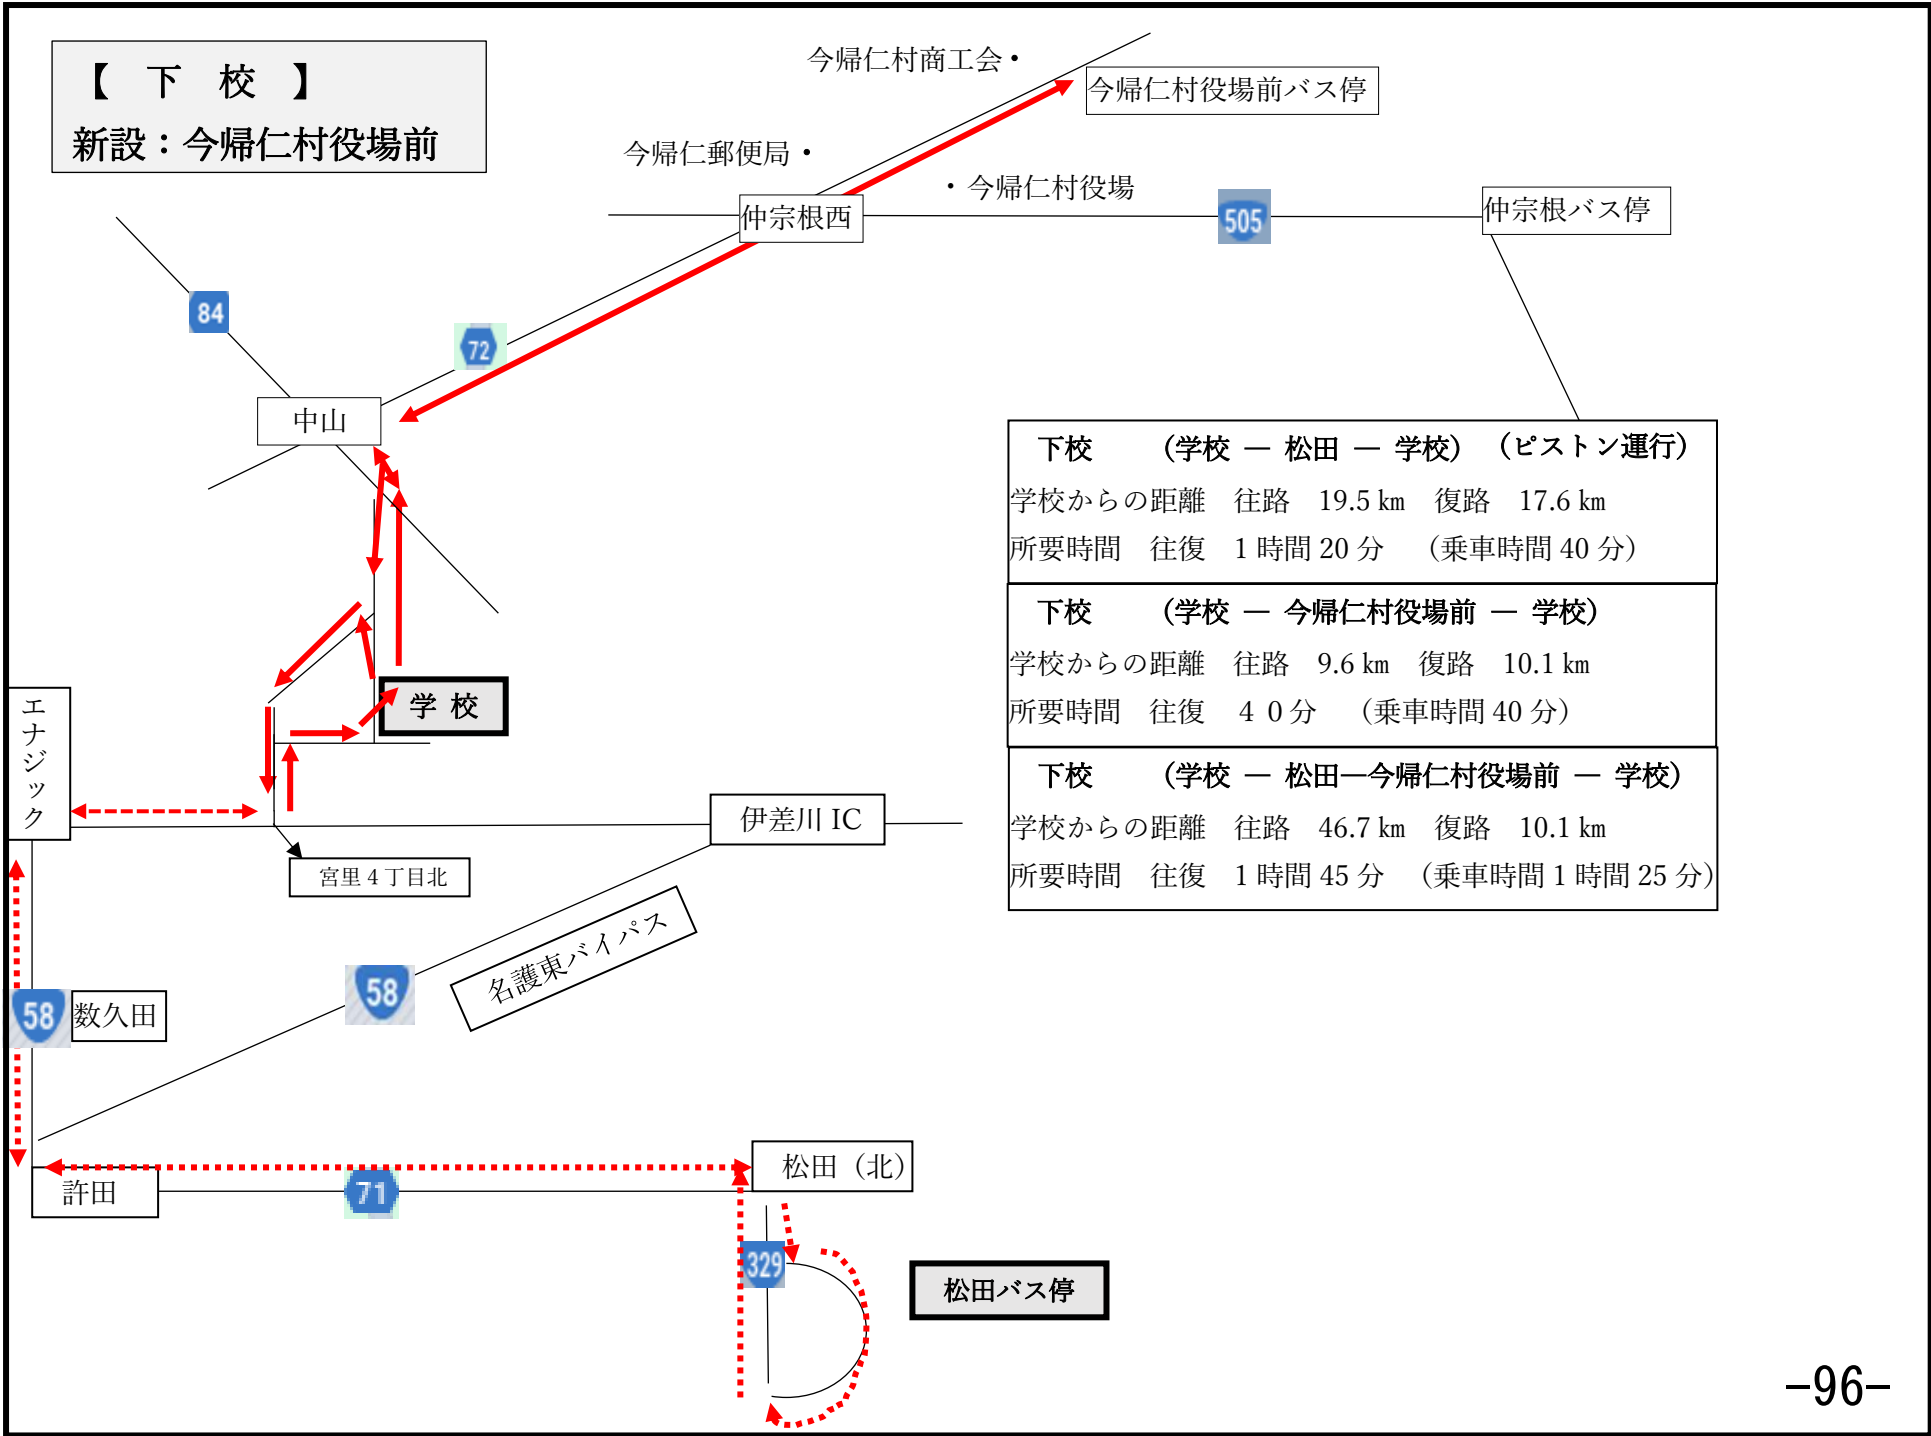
【　下　校　】
新設：今帰仁村役場前

今帰仁村商工会・
今帰仁村役場前バス停
今帰仁郵便局・
・今帰仁村役場
仲宗根西
505
仲宗根バス停
84
72
中山
学 校
エナジック
伊差川 IC
宮里４丁目北
58
数久田
58
名護東バイパス
許田
71
松田（北）
329
松田バス停

| 下校　（学校 ― 松田 ― 学校）（ピストン運行） |
|---|
| 学校からの距離　往路　19.5 km　復路　17.6 km |
| 所要時間　往復　1 時間 20 分　（乗車時間 40 分） |

| 下校　（学校 ― 今帰仁村役場前 ― 学校） |
|---|
| 学校からの距離　往路　9.6 km　復路　10.1 km |
| 所要時間　往復　４０分　（乗車時間 40 分） |

| 下校　（学校 ― 松田―今帰仁村役場前 ― 学校） |
|---|
| 学校からの距離　往路　46.7 km　復路　10.1 km |
| 所要時間　往復　1 時間 45 分　（乗車時間 1 時間 25 分） |

−96−